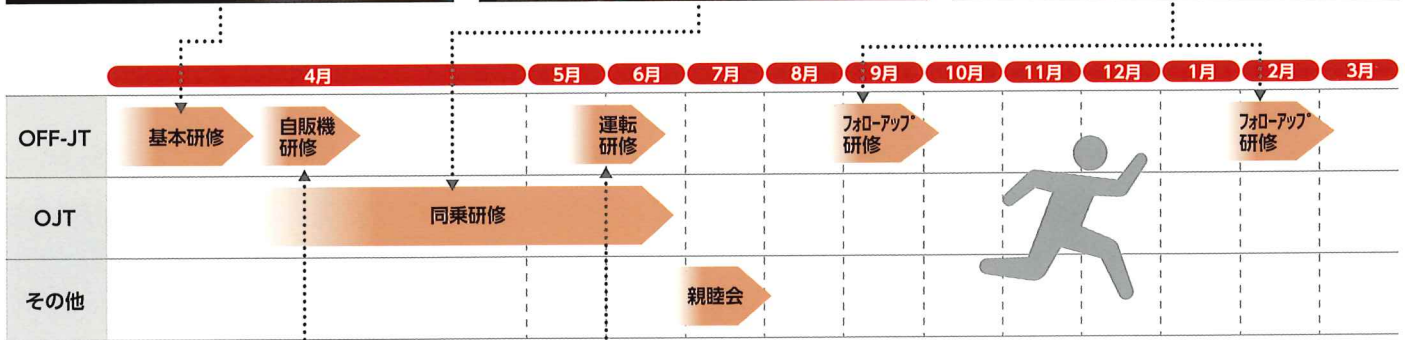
| | 4月 | 5月 | 6月 | 7月 | 8月 | 9月 | 10月 | 11月 | 12月 | 1月 | 2月 | 3月 |
|---|---|---|---|---|---|---|---|---|---|---|---|---|
| OFF-JT | 基本研修 自販機研修 | | 運転研修 | | | フォローアップ研修 | | | | | フォローアップ研修 | |
| OJT | 同乗研修 | | | | | | | | | | | |
| その他 | | | | 親睦会 | | | | | | | | |